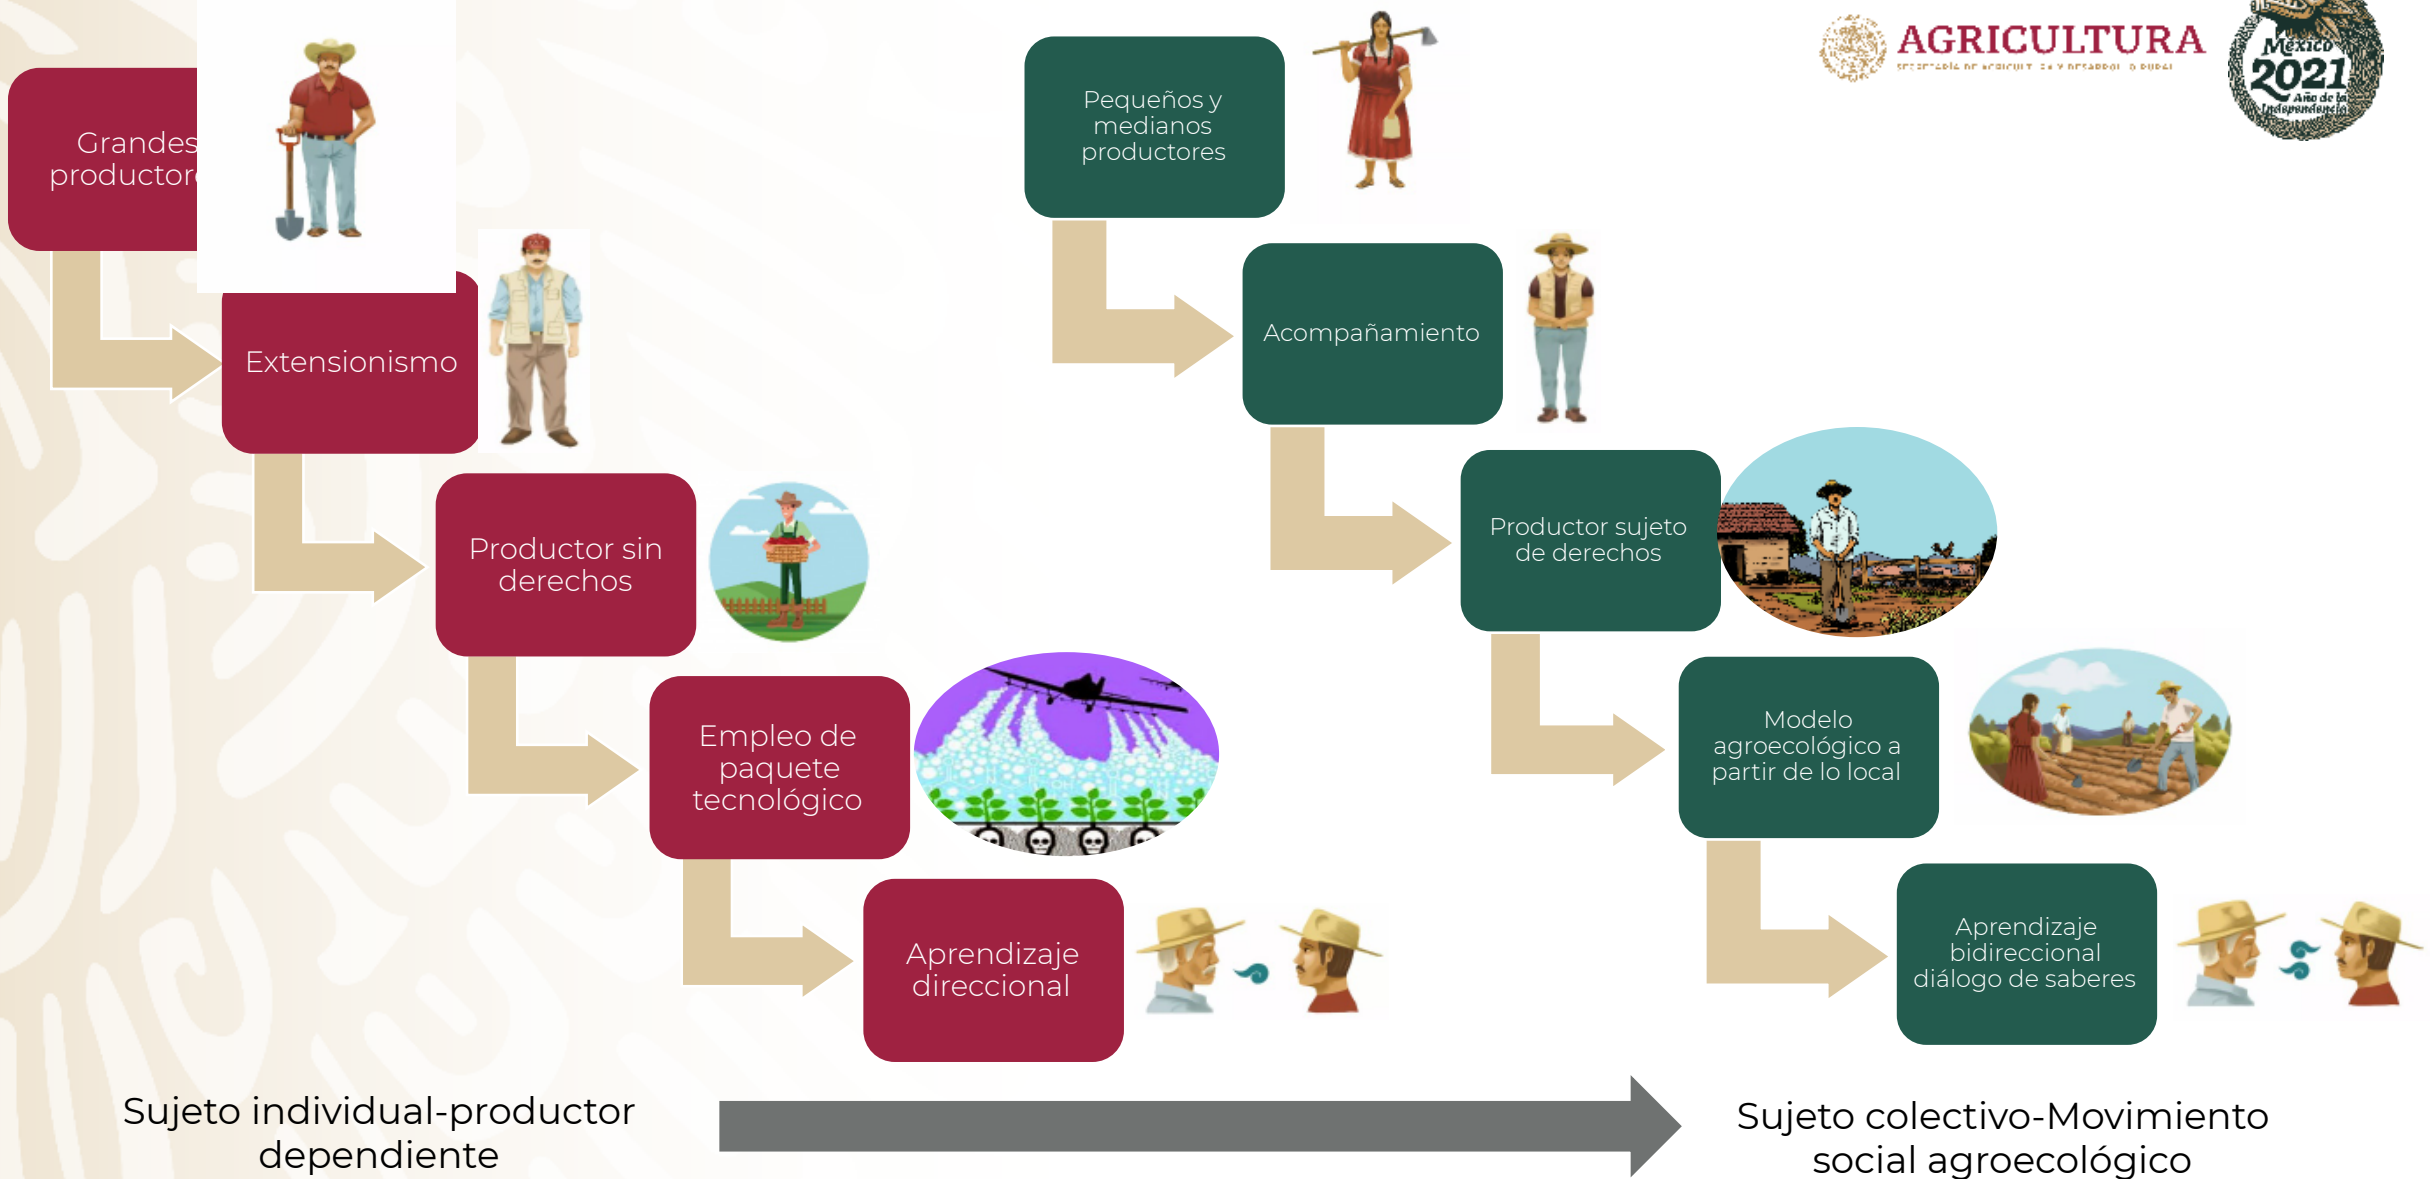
AGRICULTURA
SECRETARÍA DE AGRICULTURA Y DESARROLLO RURAL

México 2021 Año de la Independencia

Grandes productor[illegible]

Extensionismo

Productor sin derechos

Empleo de paquete tecnológico

Aprendizaje direccional

Pequeños y medianos productores

Acompañamiento

Productor sujeto de derechos

Modelo agroecológico a partir de lo local

Aprendizaje bidireccional diálogo de saberes

Sujeto individual-productor dependiente

Sujeto colectivo-Movimiento social agroecológico